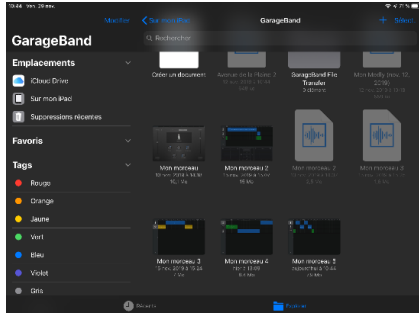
10:44 Ven. 29 nov.

Modifier

GarageBand

Emplacements

iCloud Drive

Sur mon iPad

Suppressions récentes

Favoris

Tags

Rouge

Orange

Jaune

Vert

Bleu

Violet

Gris

Sur mon iPad

GarageBand

Sélect.

Rechercher

Créer un document

Avenue de la Plaine 2

GarageBand File Transfer
3 élément

Mon Idolly (nov. 12, 2019)

Mon morceau

Mon morceau 2

Mon morceau 2

Mon morceau 2

Mon morceau 3

Mon morceau 4

Mon morceau 5

Récents

Explorer